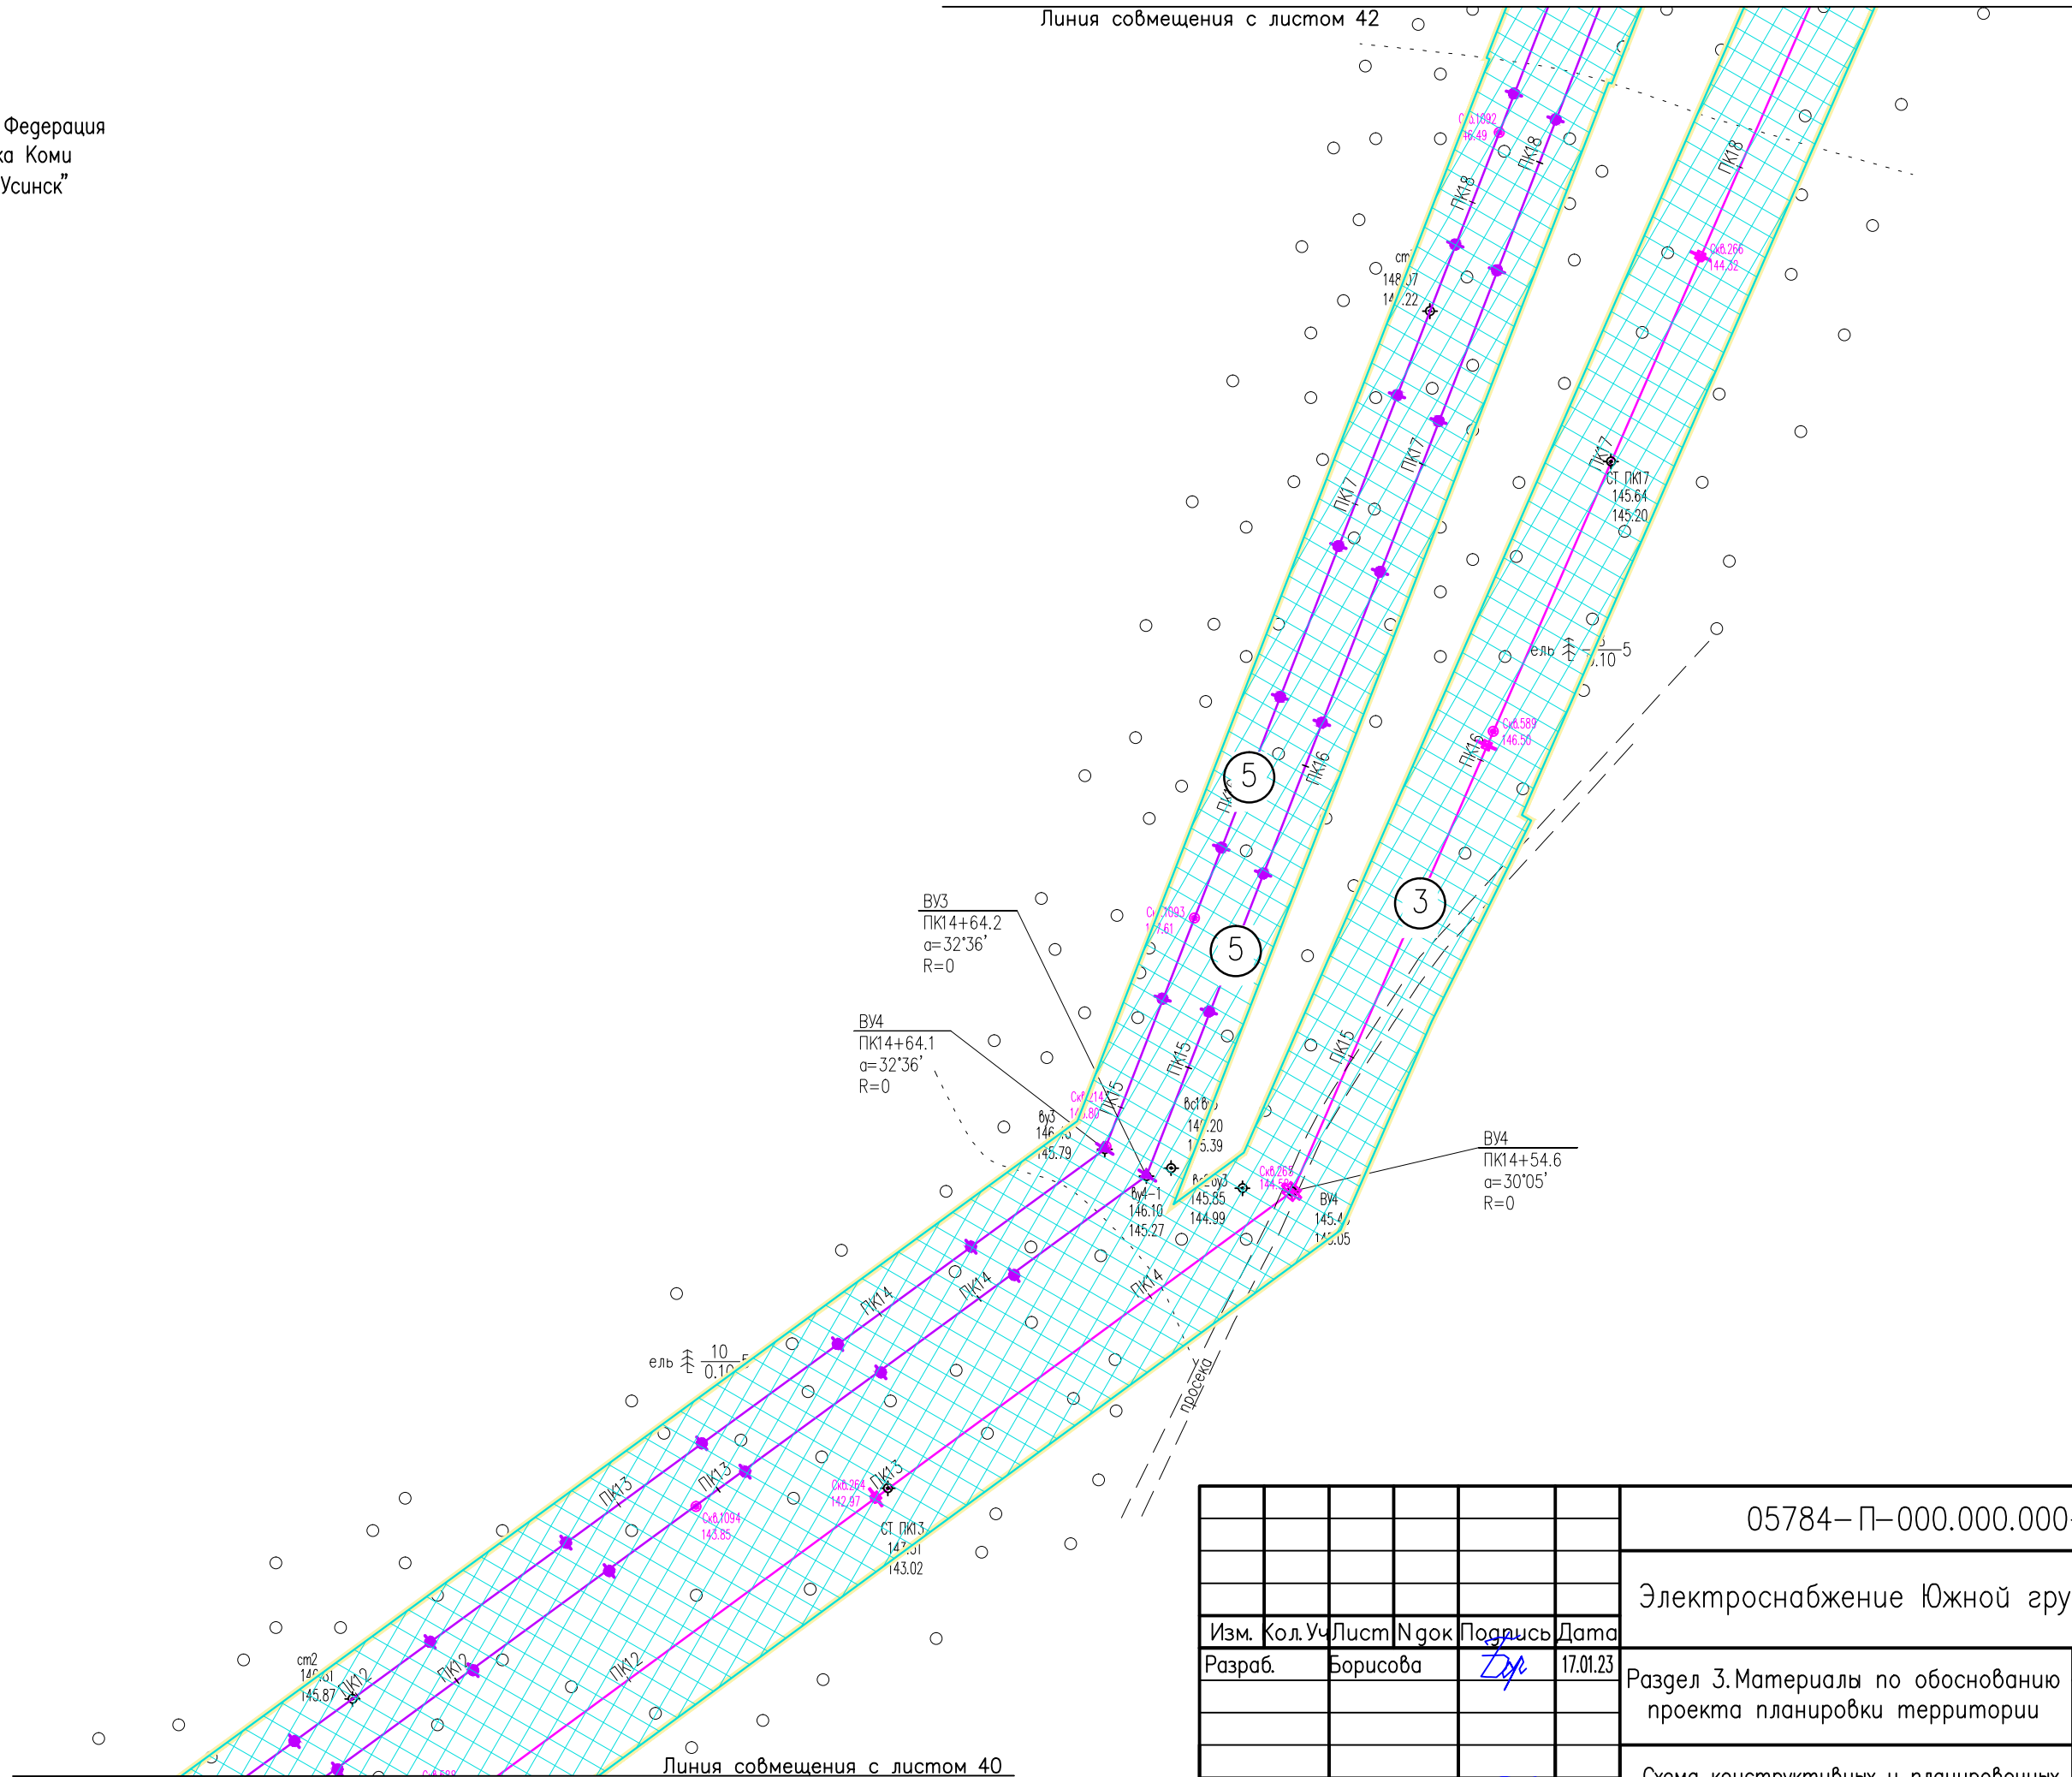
Линия совмещения с листом 42

Федерация
ка Коми
Усинск"

Скв.1092
146.49
ПК18
ПК18
ПК18
cm
148.07
14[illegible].22
Скв.266
144.32
ПК17
ПК17
ПК17
СТ ПК17
145.64
145.20
ель $\frac{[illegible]}{0.10}$ 5
Скв.589
146.50
ПК16
ПК16
ПК16
5
5
3
Скв.1093
1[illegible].61
ВУ3
ПК14+64.2
α=32°36'
R=0
ВУ4
ПК14+64.1
α=32°36'
R=0
Скв.1214
146.80
ПК15
ПК15
ПК15
Вс18
14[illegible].20
1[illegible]5.39
Ву3
146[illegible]
145.79
Ву4-1
146.10
145.27
Ву3
145.85
144.99
Скв.265
144.59
ВУ4
145.4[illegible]
14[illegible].05
ВУ4
ПК14+54.6
α=30°05'
R=0
ПК14
ПК14
ПК14
ель $\frac{10}{0.10}$ 5
просека
ПК13
ПК13
ПК13
Скв.1094
143.85
Скв.264
142.97
СТ ПК13
14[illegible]
143.02
cm2
14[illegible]
145.87
ПК12
ПК12
ПК12
Линия совмещения с листом 40

| Изм. | Кол.Уч | Лист | N док | Подпись | Дата |
|---|---|---|---|---|---|
| Разраб. | | Борисова | | [signature] | 17.01.23 |

05784–П–000.000.000
Электроснабжение Южной гру
Раздел 3. Материалы по обоснованию проекта планировки территории
Схема конструктивных и планировочных